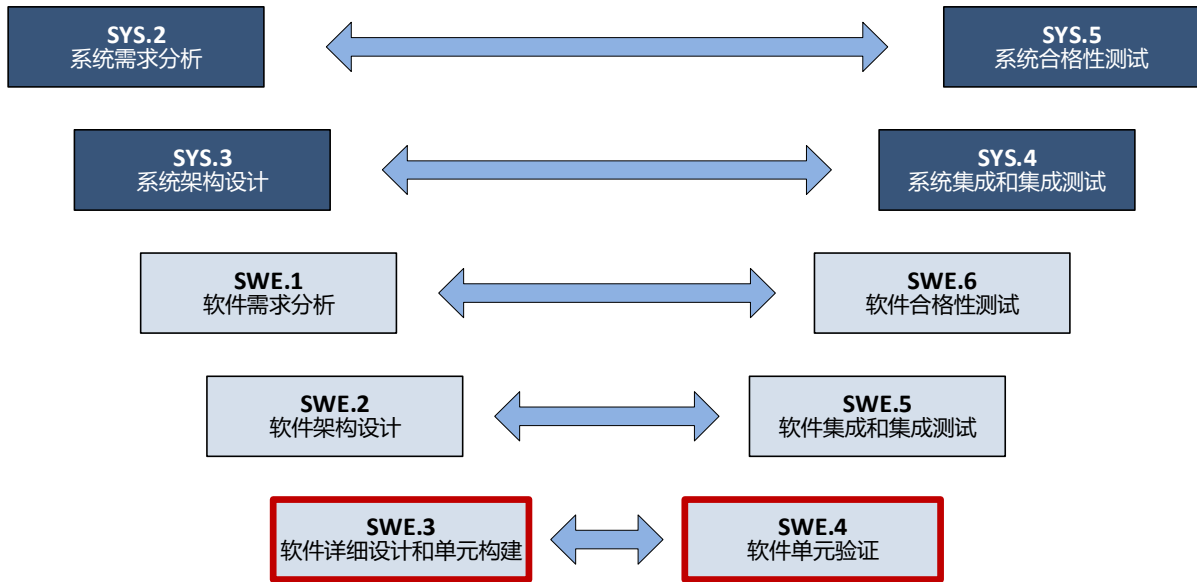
SYS.2
系统需求分析

SYS.5
系统合格性测试

SYS.3
系统架构设计

SYS.4
系统集成和集成测试

SWE.1
软件需求分析

SWE.6
软件合格性测试

SWE.2
软件架构设计

SWE.5
软件集成和集成测试

SWE.3
软件详细设计和单元构建

SWE.4
软件单元验证